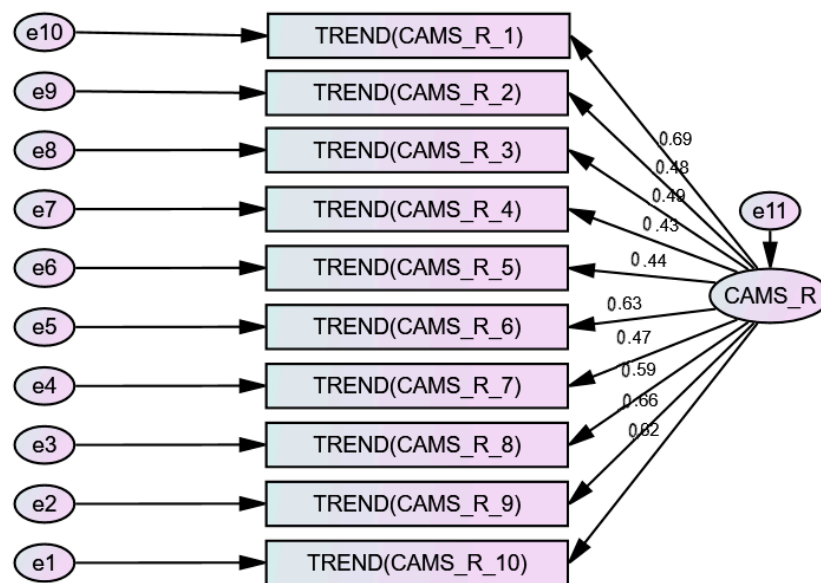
e10
TREND(CAMS_R_1)
e9
TREND(CAMS_R_2)
e8
TREND(CAMS_R_3)
e7
TREND(CAMS_R_4)
e6
TREND(CAMS_R_5)
e5
TREND(CAMS_R_6)
e4
TREND(CAMS_R_7)
e3
TREND(CAMS_R_8)
e2
TREND(CAMS_R_9)
e1
TREND(CAMS_R_10)
0.69
0.48
0.49
0.43
0.44
0.63
0.47
0.59
0.66
0.62
e11
CAMS_R